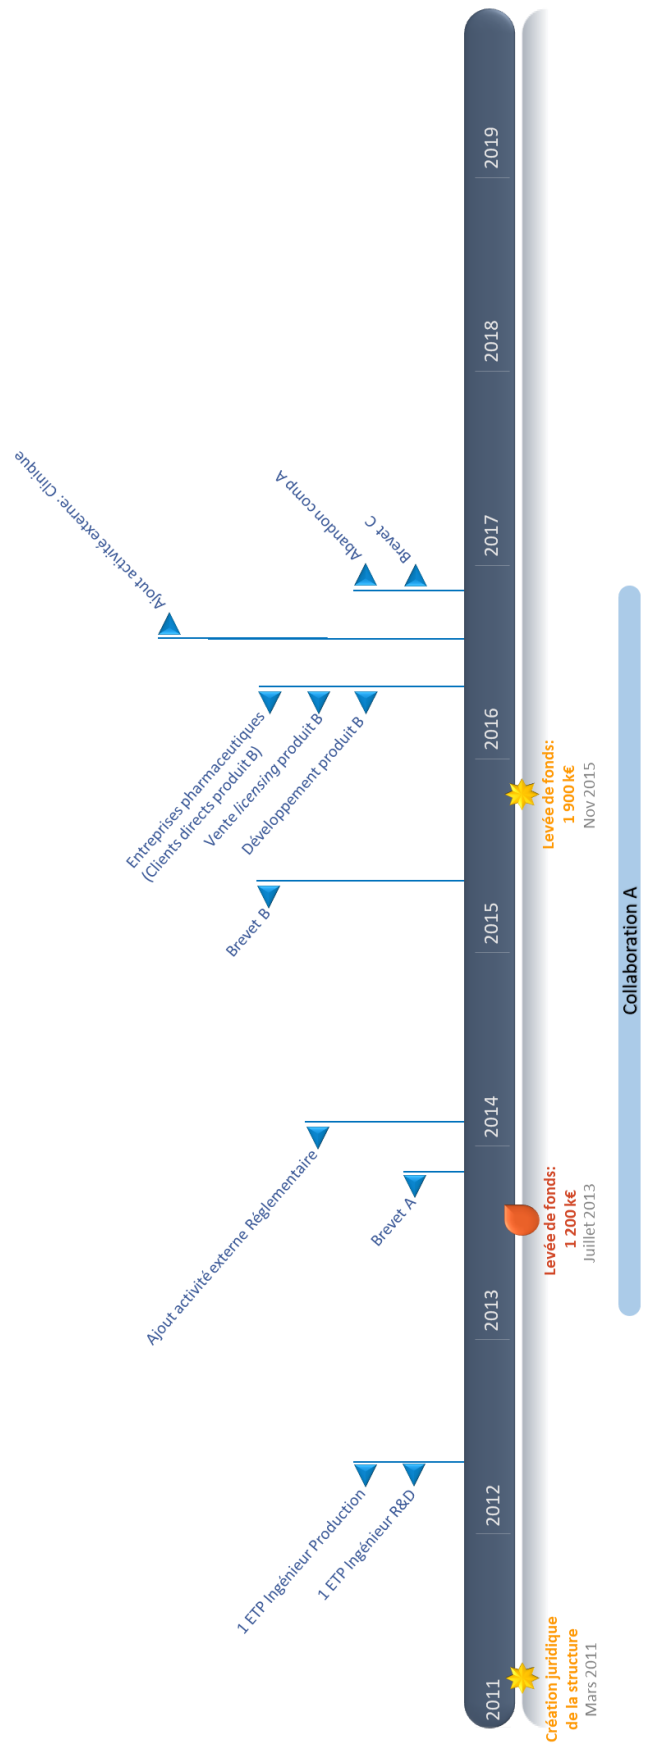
2011
Création juridique de la structure
Mars 2011

1 ETP Ingénieur Production
1 ETP Ingénieur R&D

2012

2013

Ajout activité externe Réglementaire
Brevet A

Levée de fonds:
1 200 k€
Juillet 2013

2014

Brevet B

2015

Entreprises pharmaceutiques (Clients directs produit B)
Vente licensing produit B
Développement produit B

Levée de fonds:
1 900 k€
Nov 2015

2016

Ajout activité externe: Clinique

Abandon comp A
Brevet C

2017

2018

2019

Collaboration A